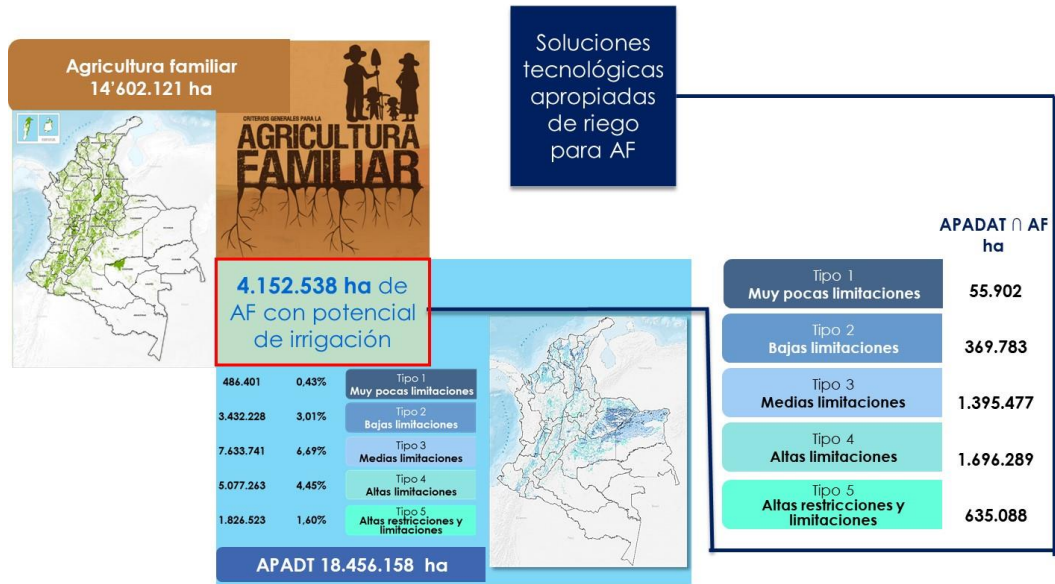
Agricultura familiar
14'602.121 ha

CRITERIOS GENERALES PARA LA
AGRICULTURA FAMILIAR

Soluciones tecnológicas apropiadas de riego para AF

4.152.538 ha de AF con potencial de irrigación

| | | |
|---|---|---|
| 486.401 | 0,43% | Tipo 1 Muy pocas limitaciones |
| 3.432.228 | 3,01% | Tipo 2 Bajas limitaciones |
| 7.633.741 | 6,69% | Tipo 3 Medias limitaciones |
| 5.077.263 | 4,45% | Tipo 4 Altas limitaciones |
| 1.826.523 | 1,60% | Tipo 5 Altas restricciones y limitaciones |

APADT 18.456.158 ha

| | APADAT ∩ AF ha |
|---|---|
| Tipo 1 Muy pocas limitaciones | 55.902 |
| Tipo 2 Bajas limitaciones | 369.783 |
| Tipo 3 Medias limitaciones | 1.395.477 |
| Tipo 4 Altas limitaciones | 1.696.289 |
| Tipo 5 Altas restricciones y limitaciones | 635.088 |